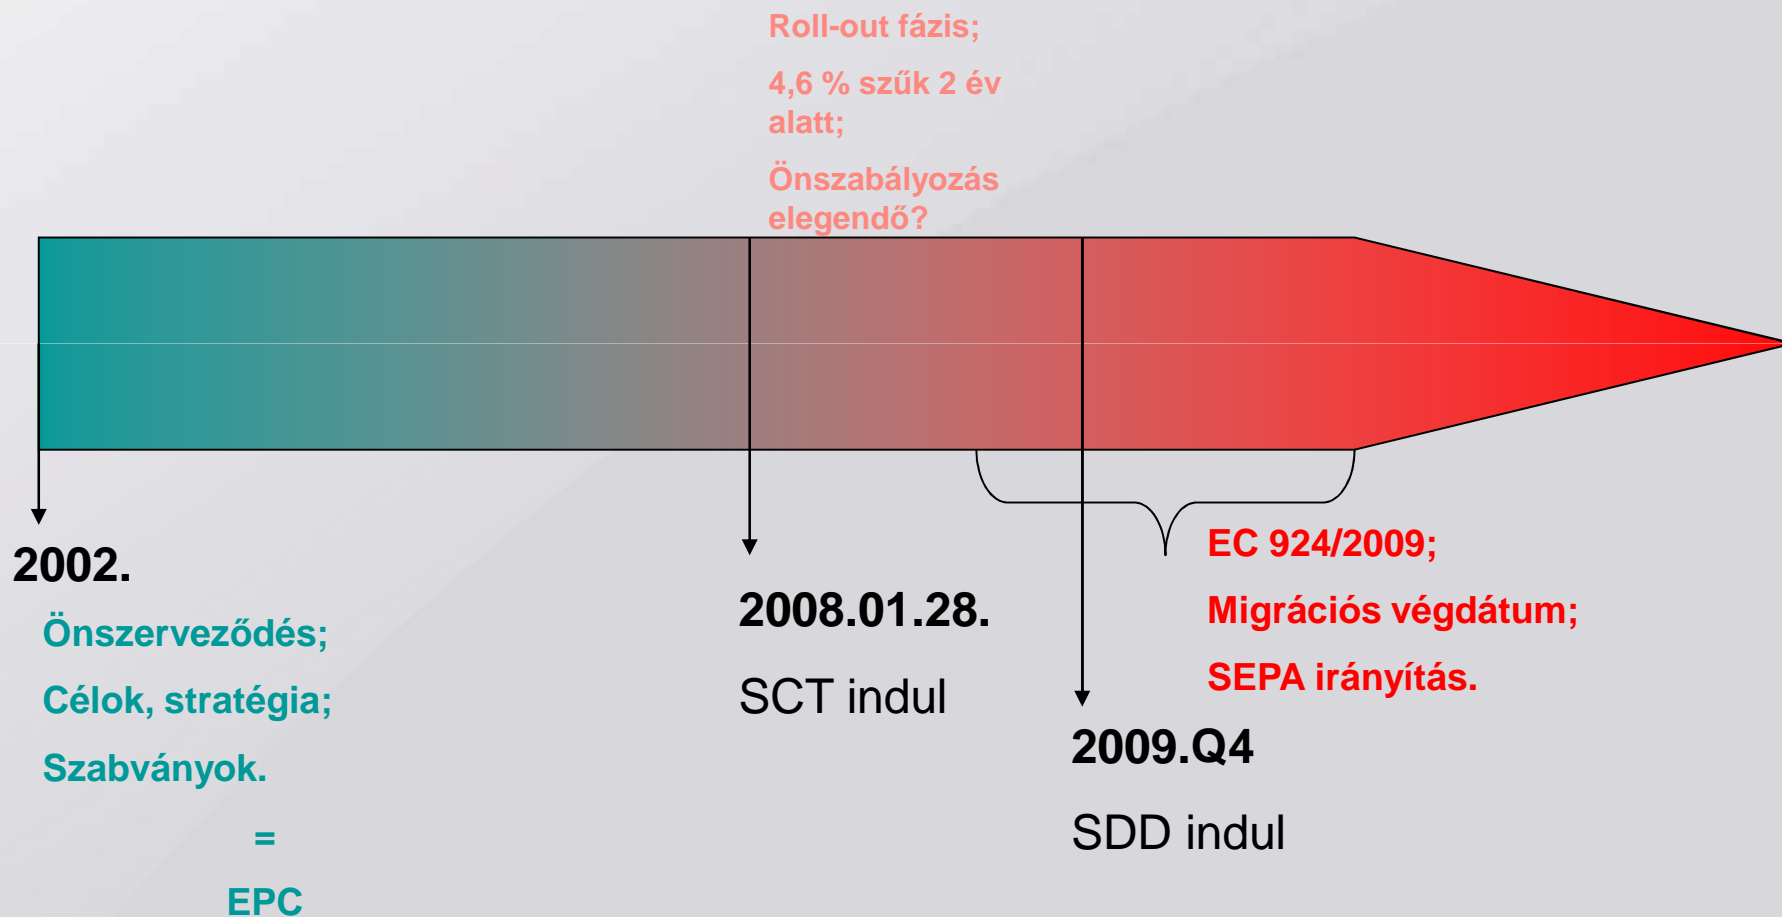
Roll-out fázis;

4,6 % szűk 2 év alatt;

Önszabályozás elegendő?

2002.

Önszerveződés;

Célok, stratégia;

Szabványok.

=

EPC

2008.01.28.

SCT indul

EC 924/2009;

Migrációs végdátum;

SEPA irányítás.

2009.Q4

SDD indul